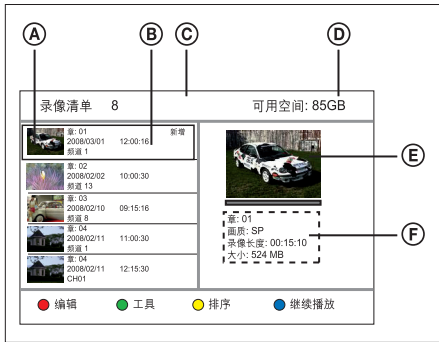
A
B
C
D

录像清单 8
可用空间: 85GB

章: 01
2008/03/01 12:00:16
频道 1
新增

章: 02
2008/02/02 10:00:30
频道 13

章: 03
2008/02/10 09:15:16
频道 8

章: 04
2008/02/11 11:00:30
频道 1

章: 04
2008/02/11 12:15:30
CH01

E

章: 01
画质: SP
录像长度: 00:15:10
大小: 524 MB

F

编辑
工具
排序
继续播放